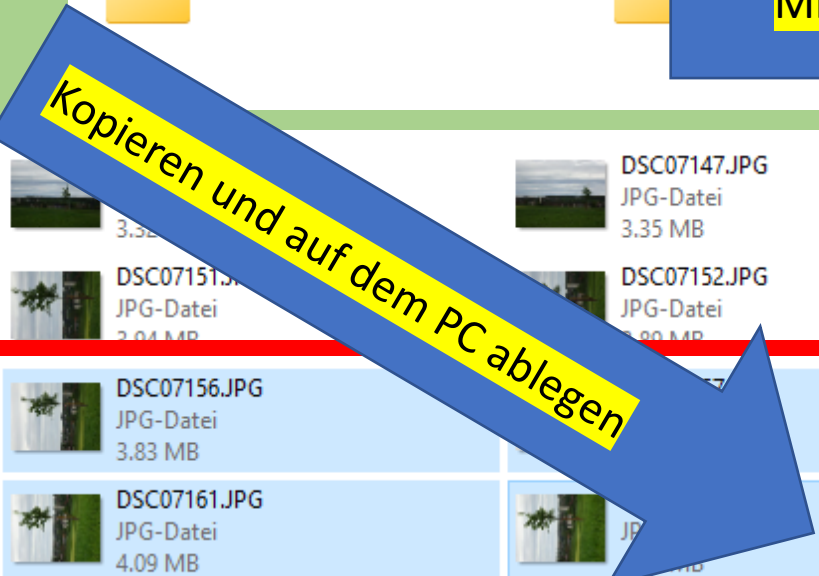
M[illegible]

Kopieren und auf dem PC ablegen

DSC07147.JPG
JPG-Datei
3.35 MB

3.3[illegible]

DSC07151.J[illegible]
JPG-Datei
3.94 MB

DSC07152.JPG
JPG-Datei
3.80 MB

DSC07156.JPG
JPG-Datei
3.83 MB

DSC07161.JPG
JPG-Datei
4.09 MB

JP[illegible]
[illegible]